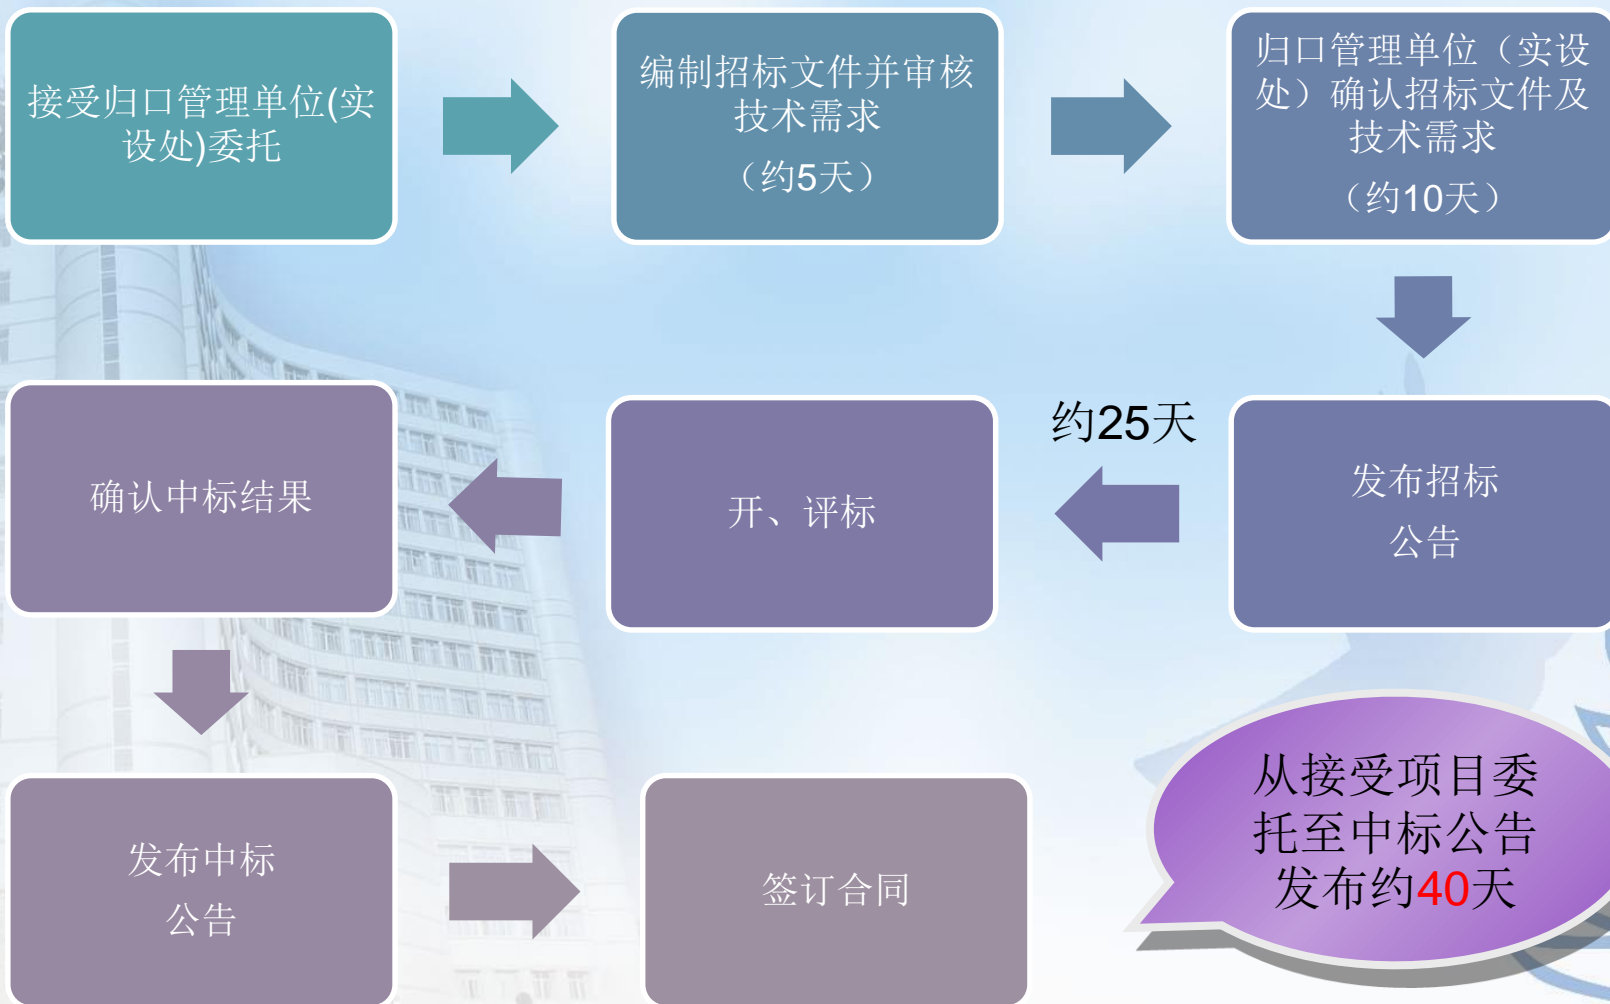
接受归口管理单位(实设处)委托

编制招标文件并审核技术需求

（约5天）

归口管理单位（实设处）确认招标文件及技术需求

（约10天）

发布招标

公告

约25天

开、评标

确认中标结果

发布中标

公告

签订合同

从接受项目委托至中标公告发布约40天